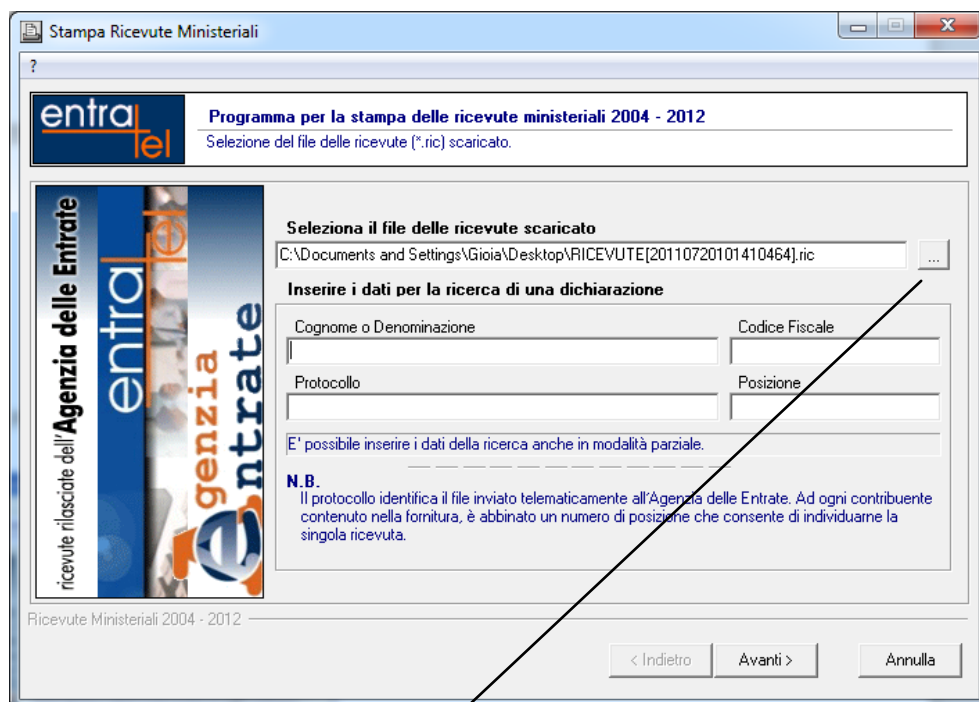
Stampa Ricevute Ministeriali

?

entratel

Programma per la stampa delle ricevute ministeriali 2004 - 2012
Selezione del file delle ricevute (*.ric) scaricato.

ricevute rilasciate dell'Agenzia delle Entrate

entratel

genzia entrate

Seleziona il file delle ricevute scaricato

C:\Documents and Settings\Gioia\Desktop\RICEVUTE[20110720101410464].ric

...

Inserire i dati per la ricerca di una dichiarazione

Cognome o Denominazione

Codice Fiscale

Protocollo

Posizione

E' possibile inserire i dati della ricerca anche in modalità parziale.

N.B.
Il protocollo identifica il file inviato telematicamente all'Agenzia delle Entrate. Ad ogni contribuente contenuto nella fornitura, è abbinato un numero di posizione che consente di individuarne la singola ricevuta.

Ricevute Ministeriali 2004 - 2012

< Indietro

Avanti >

Annulla